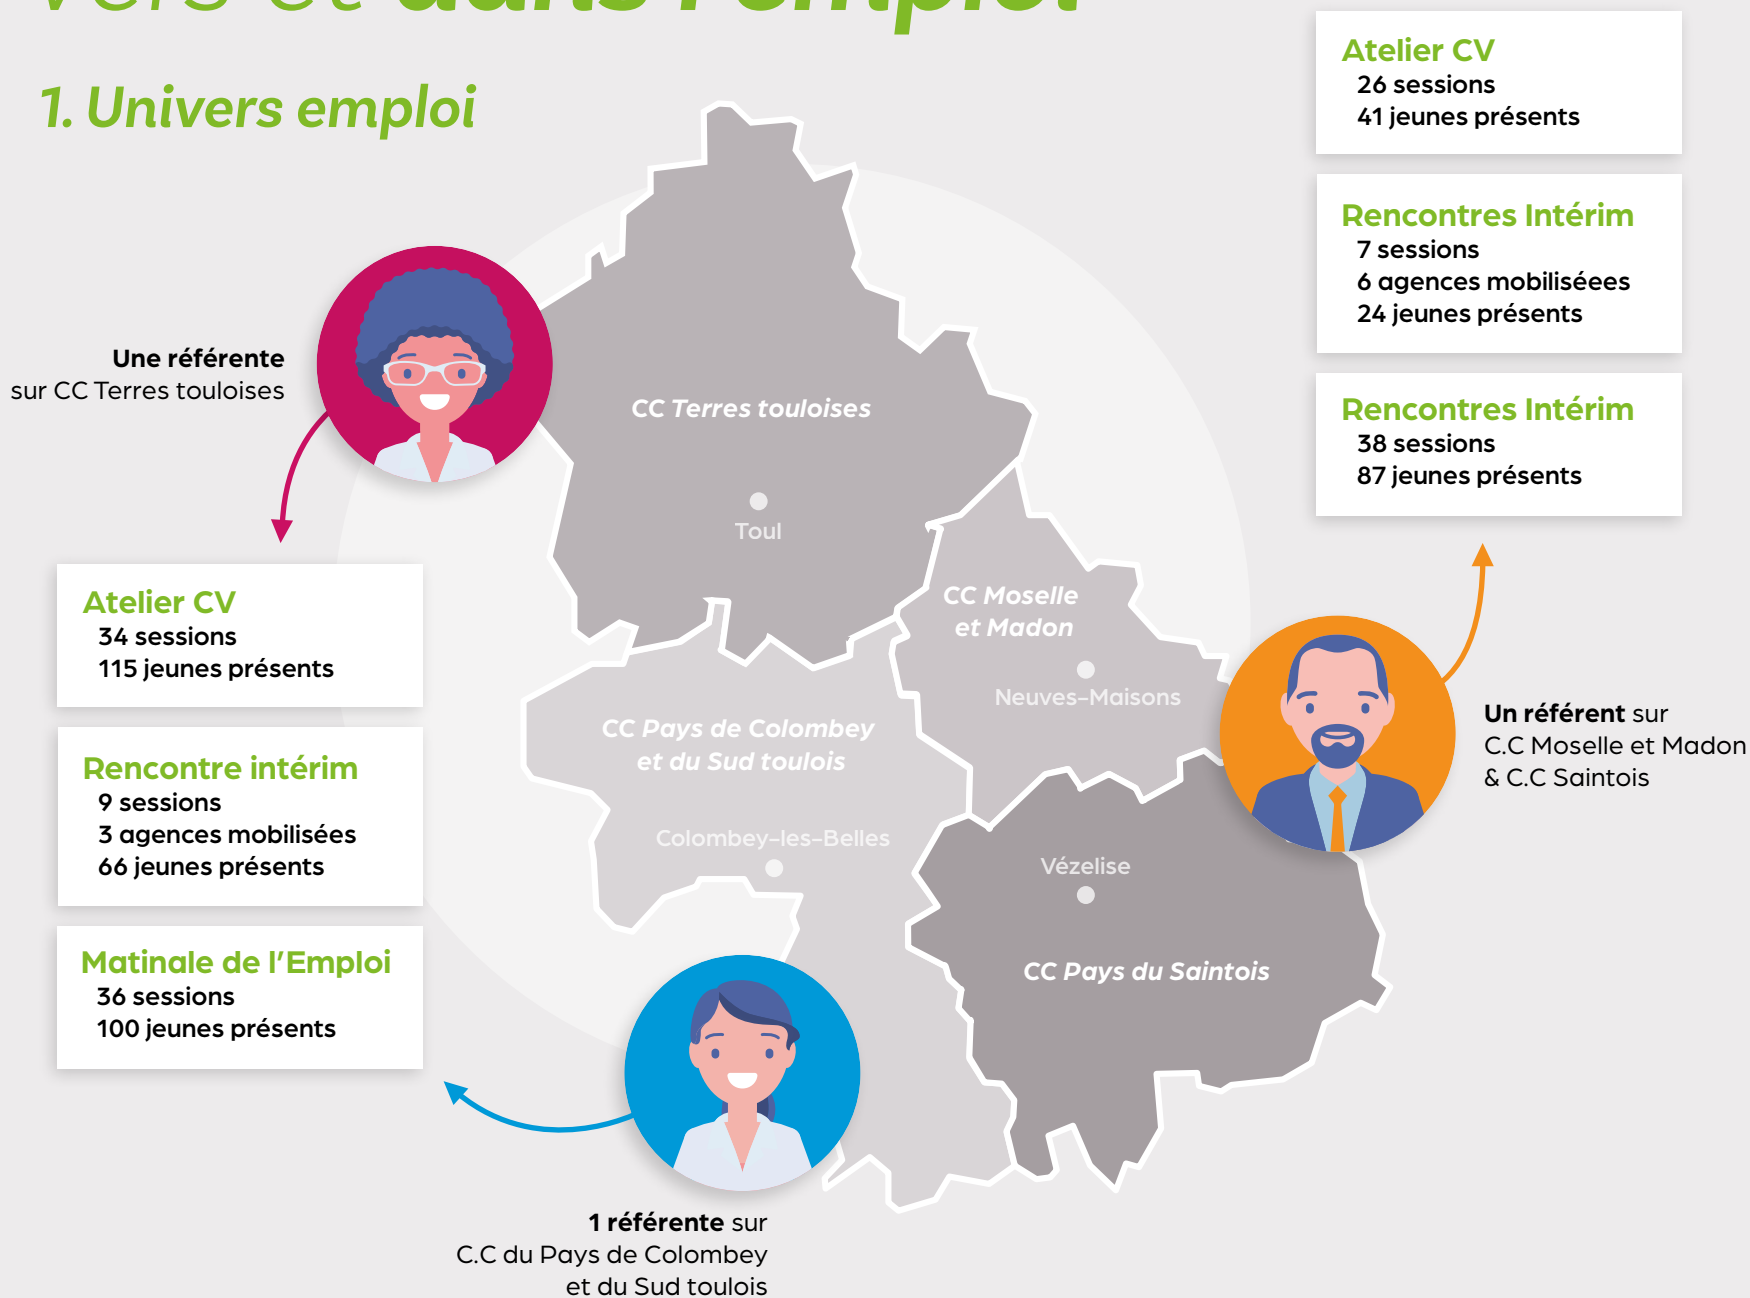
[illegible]

1. Univers emploi

Atelier CV
26 sessions
41 jeunes présents

Rencontres Intérim
7 sessions
6 agences mobiliséees
24 jeunes présents

Rencontres Intérim
38 sessions
87 jeunes présents

**Une référente** sur CC Terres touloises

CC Terres touloises

Toul

Atelier CV
34 sessions
115 jeunes présents

Rencontre intérim
9 sessions
3 agences mobilisées
66 jeunes présents

Matinale de l'Emploi
36 sessions
100 jeunes présents

CC Moselle et Madon

Neuves-Maisons

CC Pays de Colombey et du Sud toulois

Colombey-les-Belles

Vézelise

CC Pays du Saintois

**Un référent** sur C.C Moselle et Madon & C.C Saintois

**1 référente** sur C.C du Pays de Colombey et du Sud toulois